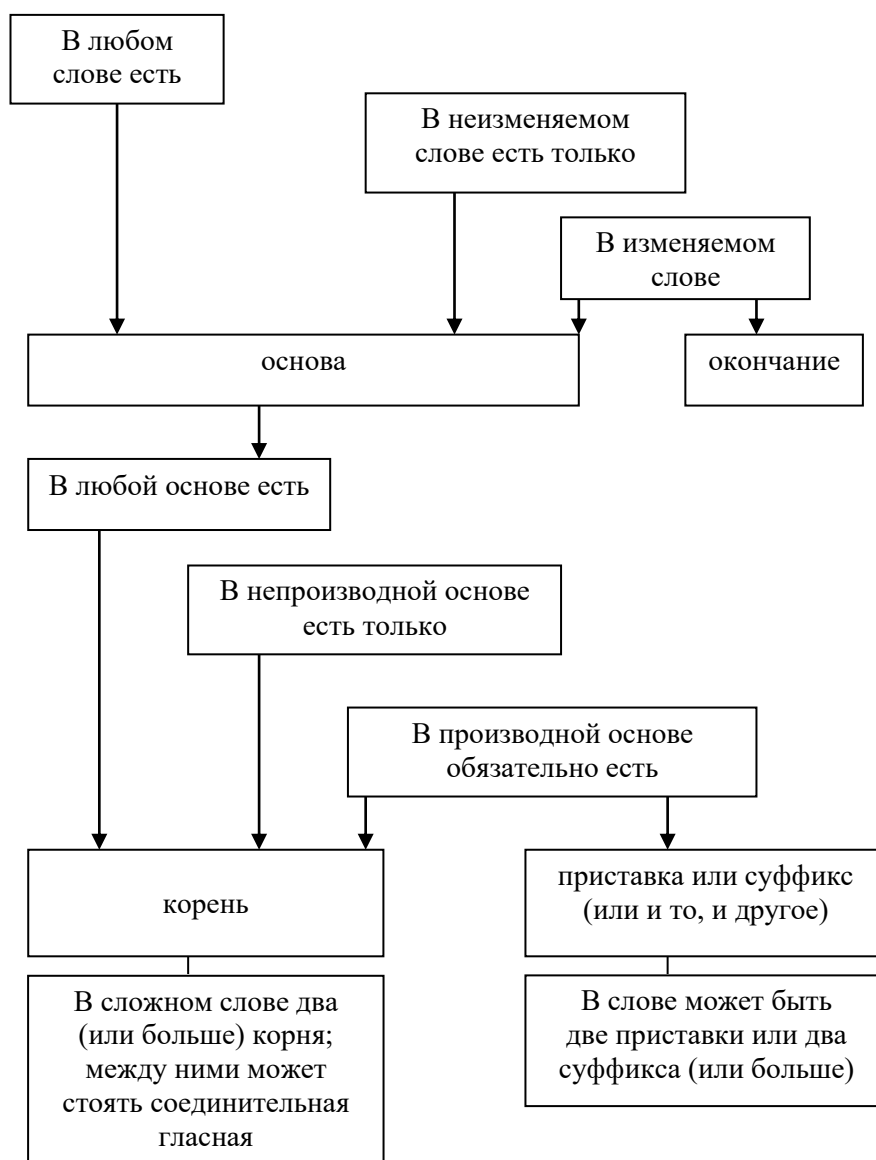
В любом слове есть

В неизменяемом слове есть только

В изменяемом слове

основа

окончание

В любой основе есть

В непроизводной основе есть только

В производной основе обязательно есть

корень

приставка или суффикс (или и то, и другое)

В сложном слове два (или больше) корня; между ними может стоять соединительная гласная

В слове может быть две приставки или два суффикса (или больше)